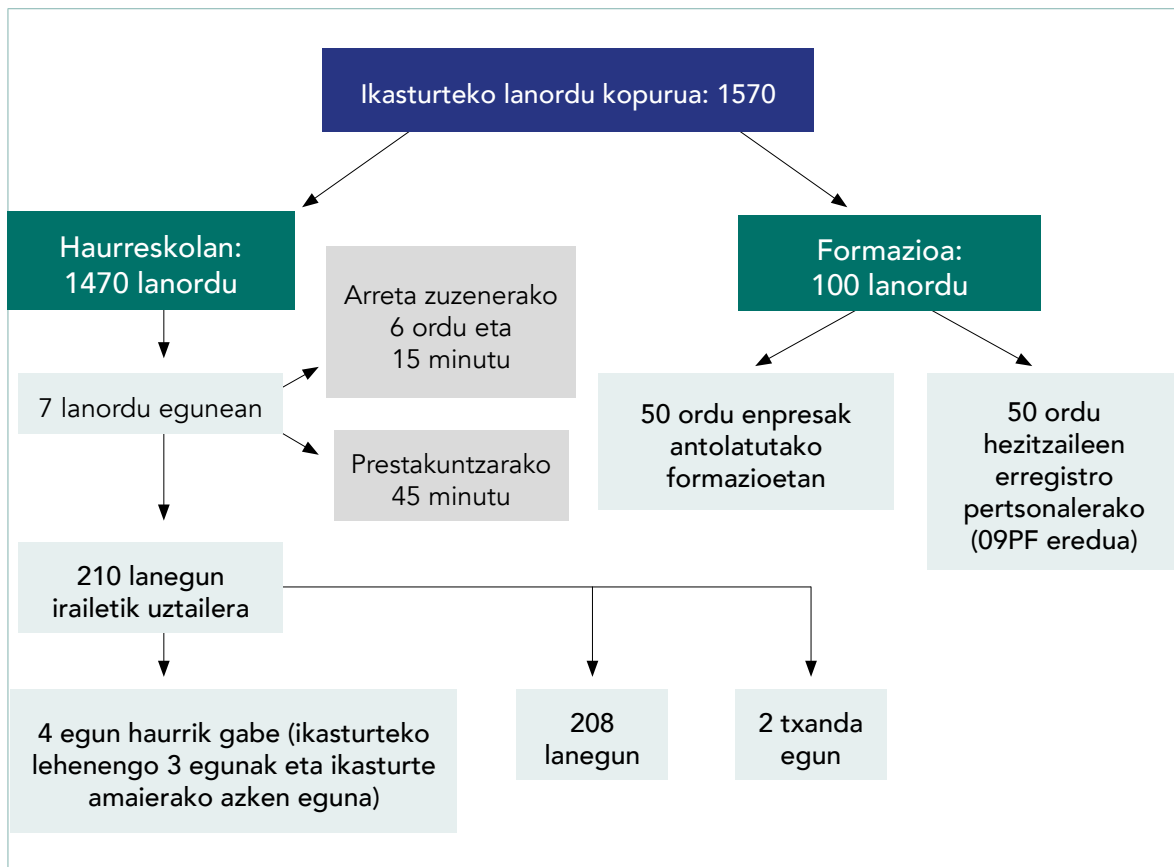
Ikasturteko lanordu kopurua: 1570

Haurreskolan:
1470 lanordu

Formazioa:
100 lanordu

Arreta zuzenerako
6 ordu eta
15 minutu

7 lanordu egunean

Prestakuntzarako
45 minutu

50 ordu enpresak antolatutako formazioetan

50 ordu hezitzaileen erregistro pertsonalerako (09PF eredua)

210 lanegun irailetik uztailera

4 egun haurrik gabe (ikasturteko lehenengo 3 egunak eta ikasturte amaierako azken eguna)

208 lanegun

2 txanda egun